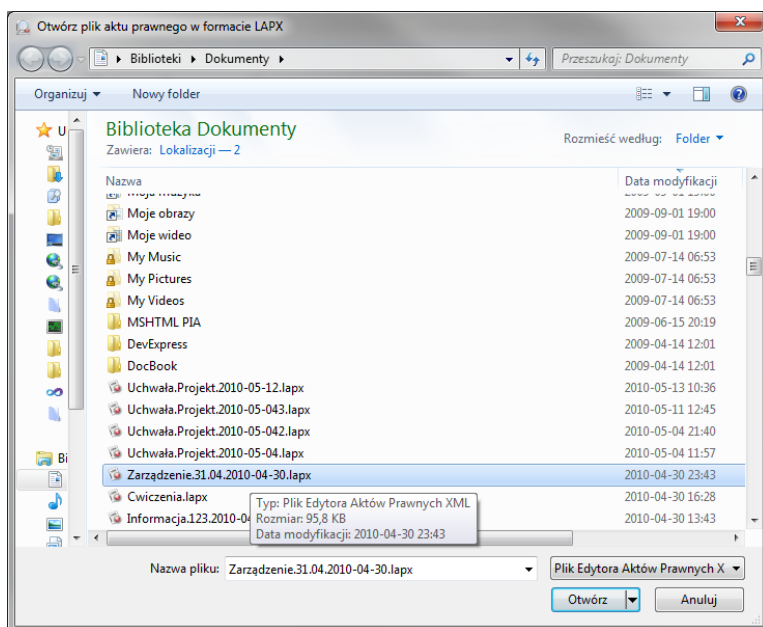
Otwórz plik aktu prawnego w formacie LAPX

Biblioteki ▸ Dokumenty ▸

Przeszukaj: Dokumenty

Organizuj ▾ Nowy folder

U

Bi

Biblioteka Dokumenty
Zawiera: Lokalizacji — 2

Rozmieść według: Folder ▾

| Nazwa | Data modyfikacji |
|---|---|
| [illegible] | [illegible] |
| Moje obrazy | 2009-09-01 19:00 |
| Moje wideo | 2009-09-01 19:00 |
| My Music | 2009-07-14 06:53 |
| My Pictures | 2009-07-14 06:53 |
| My Videos | 2009-07-14 06:53 |
| MSHTML PIA | 2009-06-15 20:19 |
| DevExpress | 2009-04-14 12:01 |
| DocBook | 2009-04-14 12:01 |
| Uchwała.Projekt.2010-05-12.lapx | 2010-05-13 10:36 |
| Uchwała.Projekt.2010-05-043.lapx | 2010-05-11 12:45 |
| Uchwała.Projekt.2010-05-042.lapx | 2010-05-04 21:40 |
| Uchwała.Projekt.2010-05-04.lapx | 2010-05-04 11:57 |
| Zarządzenie.31.04.2010-04-30.lapx | 2010-04-30 23:43 |
| Cwiczenia.lapx | 2010-04-30 16:28 |
| Informacja.123.2010-04 | 2010-04-30 13:43 |

Typ: Plik Edytora Aktów Prawnych XML
Rozmiar: 95,8 KB
Data modyfikacji: 2010-04-30 23:43

Nazwa pliku: Zarządzenie.31.04.2010-04-30.lapx

Plik Edytora Aktów Prawnych X

Otwórz

Anuluj